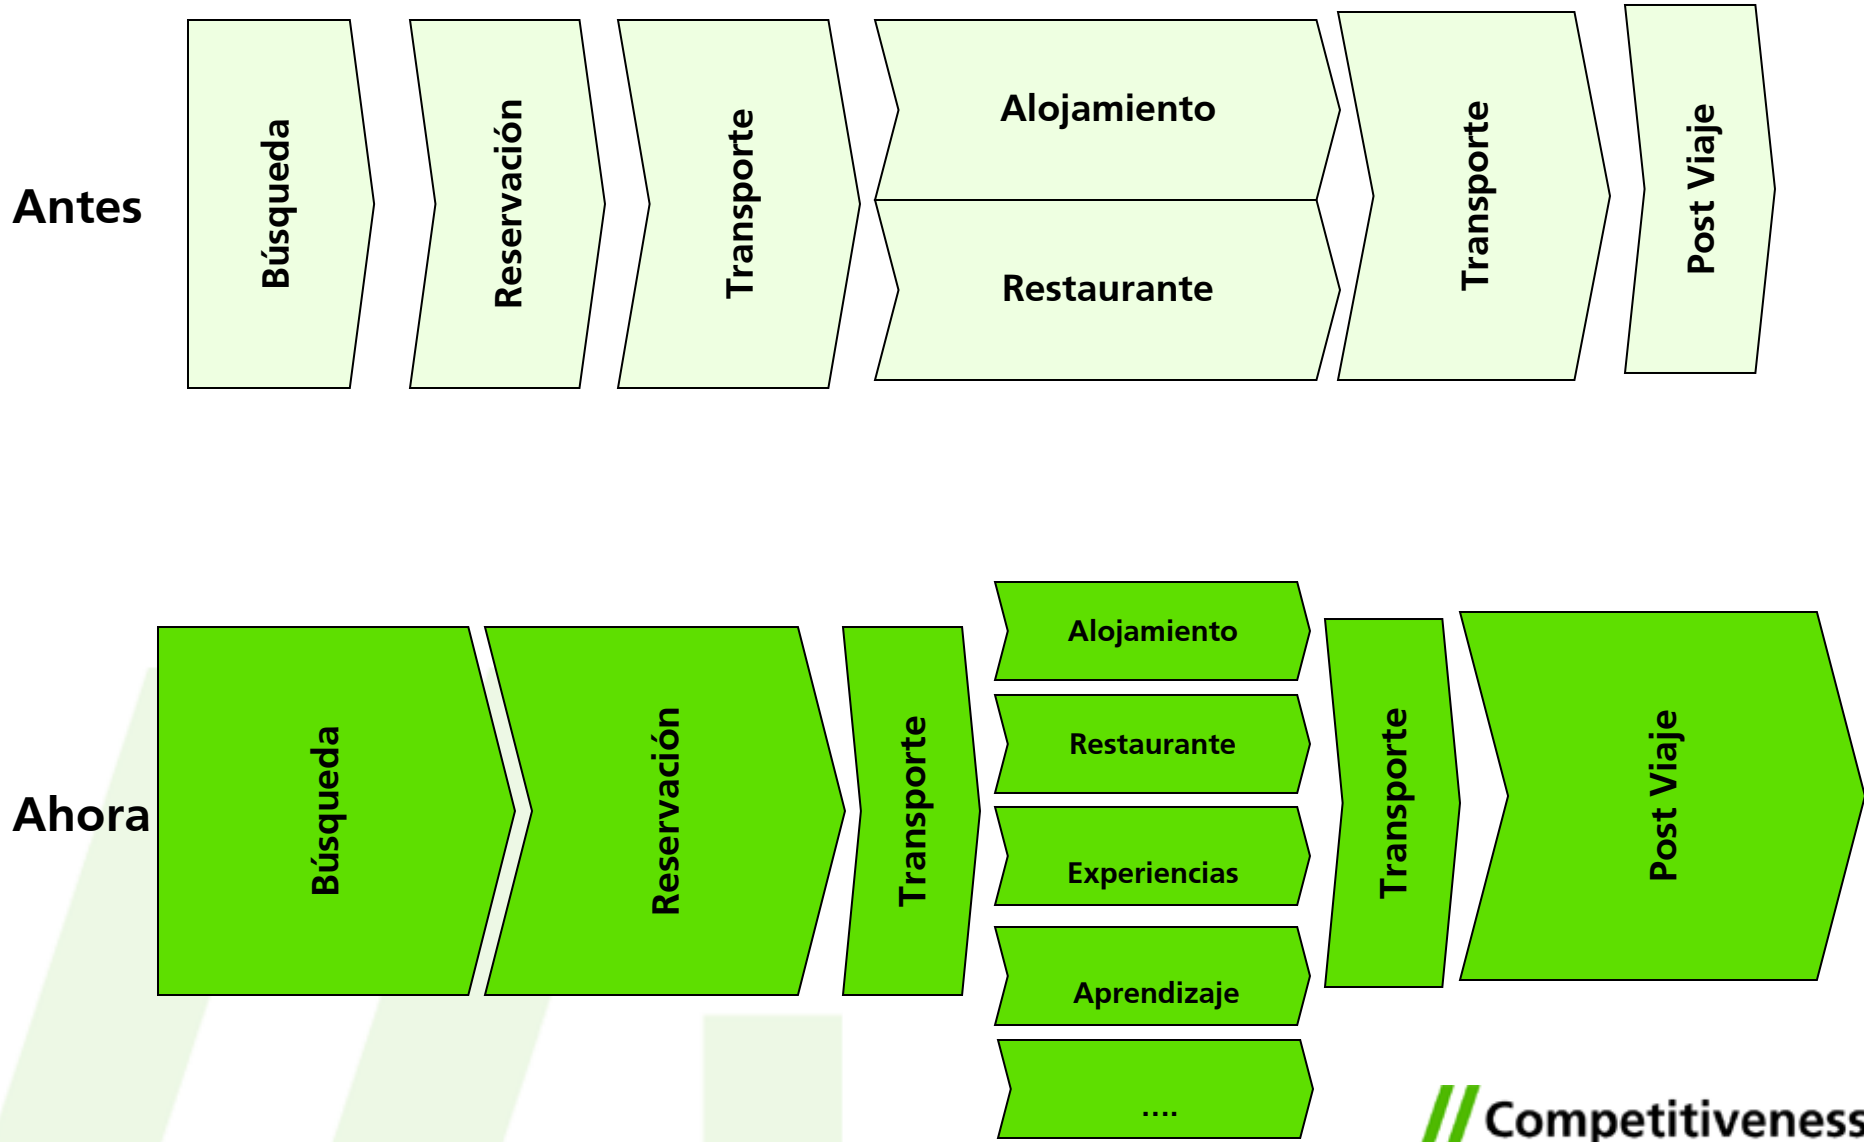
Antes

Búsqueda

Reservación

Transporte

Alojamiento

Restaurante

Transporte

Post Viaje

Ahora

Búsqueda

Reservación

Transporte

Alojamiento

Restaurante

Experiencias

Aprendizaje

....

Transporte

Post Viaje

// Competitiveness